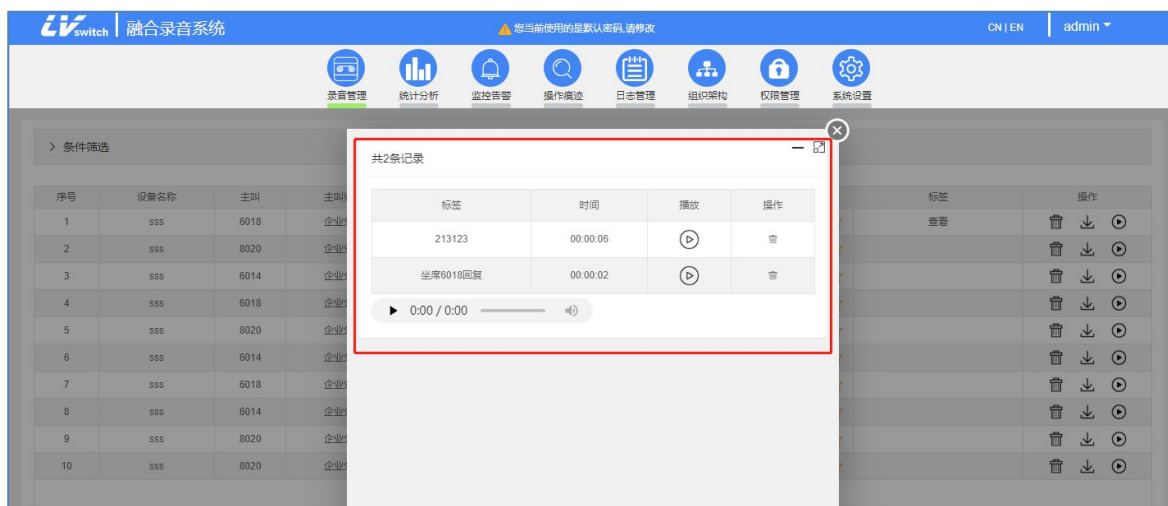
LVswitch | 融合录音系统

您当前使用的是默认密码,请修改

CN | EN admin

录音管理 统计分析 监控告警 操作痕迹 日志管理 组织架构 权限管理 系统设置

> 条件筛选

| 序号 | 设备名称 | 主叫 | 主叫 | 标签 | 操作 |
|---|---|---|---|---|---|
| 1 | sss | 6018 | 企业 | 查看 | |
| 2 | sss | 8020 | 企业 | | |
| 3 | sss | 6014 | 企业 | | |
| 4 | sss | 6018 | 企业 | | |
| 5 | sss | 8020 | 企业 | | |
| 6 | sss | 6014 | 企业 | | |
| 7 | sss | 6018 | 企业 | | |
| 8 | sss | 6014 | 企业 | | |
| 9 | sss | 8020 | 企业 | | |
| 10 | sss | 8020 | 企业 | | |

共2条记录

| 标签 | 时间 | 播放 | 操作 |
|---|---|---|---|
| 213123 | 00:00:06 | | |
| 坐席6018回复 | 00:00:02 | | |

0:00 / 0:00